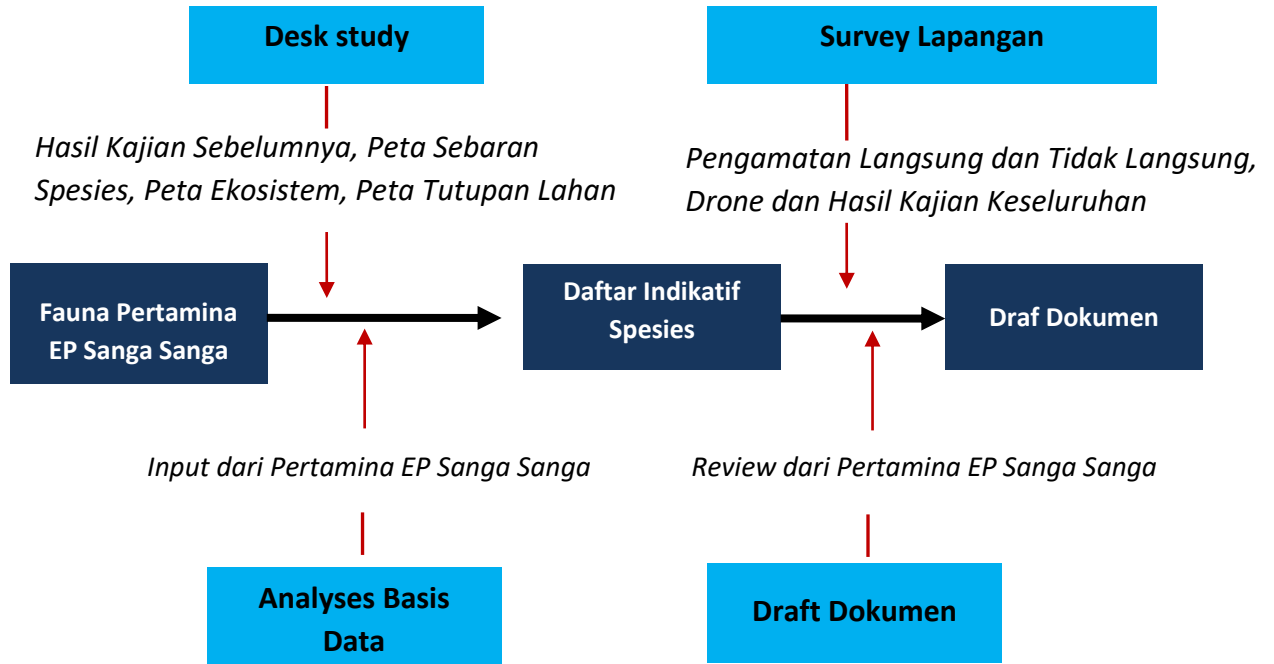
Desk study

Hasil Kajian Sebelumnya, Peta Sebaran Spesies, Peta Ekosistem, Peta Tutupan Lahan

Survey Lapangan

Pengamatan Langsung dan Tidak Langsung, Drone dan Hasil Kajian Keseluruhan

Fauna Pertamina EP Sanga Sanga

Daftar Indikatif Spesies

Draf Dokumen

Input dari Pertamina EP Sanga Sanga

Review dari Pertamina EP Sanga Sanga

Analyses Basis Data

Draft Dokumen